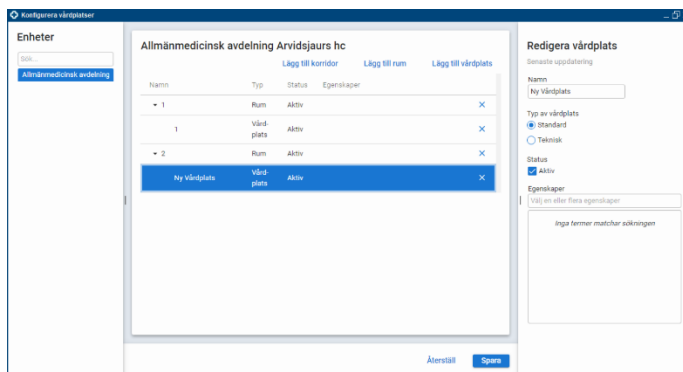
Konfigurera vårdplatser

Enheter

Sök...

Allmänmedicinsk avdelning

Allmänmedicinsk avdelning Arvidsjaurs hc

Lägg till korridor Lägg till rum Lägg till vårdplats

| Namn | Typ | Status | Egenskaper | |
|---|---|---|---|---|
| ▾ 1 | Rum | Aktiv | | ✕ |
| 1 | Vårdplats | Aktiv | | ✕ |
| ▾ 2 | Rum | Aktiv | | ✕ |
| Ny Vårdplats | Vårdplats | Aktiv | | ✕ |

Återställ Spara

Redigera vårdplats

Senaste uppdatering

Namn

Ny Vårdplats

Typ av vårdplats

Standard

Teknisk

Status

Aktiv

Egenskaper

Välj en eller flera egenskaper

Inga termer matchar sökningen